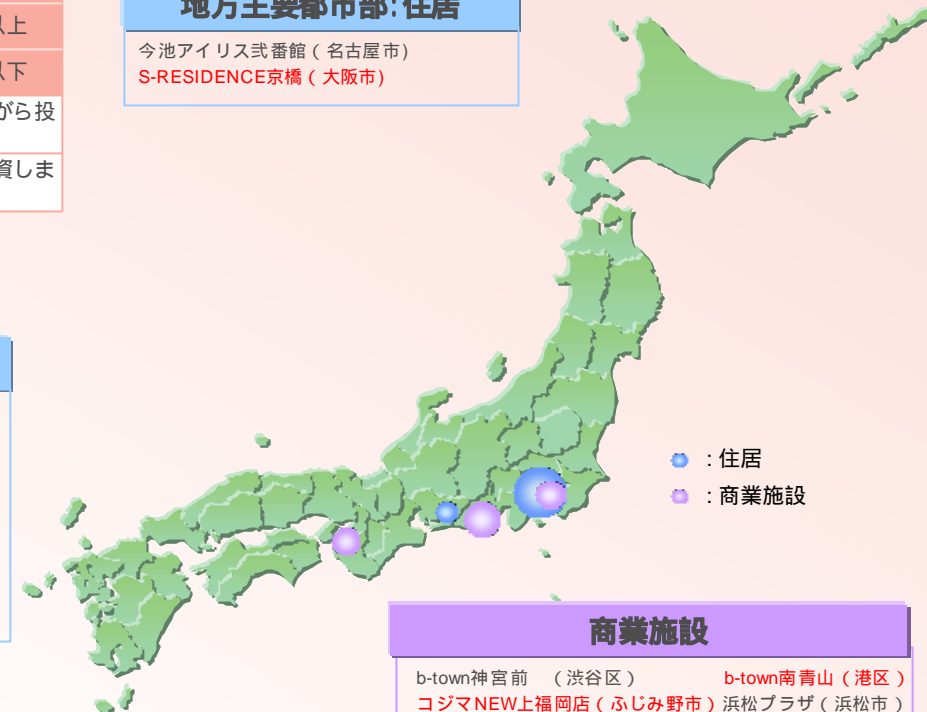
以上
以下
がら投
資しま

地方主要都市部:住居
今池アイリス弐番館（名古屋市）
S-RESIDENCE京橋（大阪市）

：住居
：商業施設

商業施設
b-town神宮前　（渋谷区）　b-town南青山（港区）
コジマNEW上福岡店（ふじみ野市）浜松プラザ（浜松市）